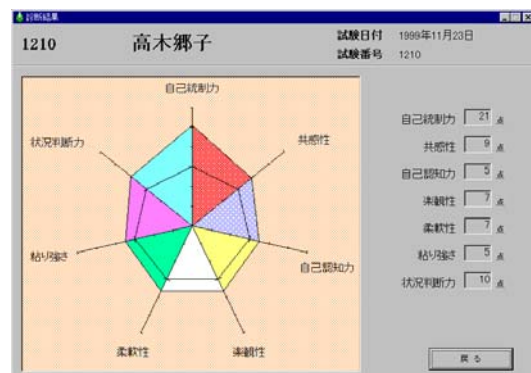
診断結果

1210　高木郷子

試験日付　1999年11月23日
試験番号　1210

自己統制力
共感性
自己認知力
楽観性
柔軟性
粘り強さ
状況判断力

自己統制力 21 点
共感性 9 点
自己認知力 5 点
楽観性 7 点
柔軟性 7 点
粘り強さ 5 点
状況判断力 10 点

戻る